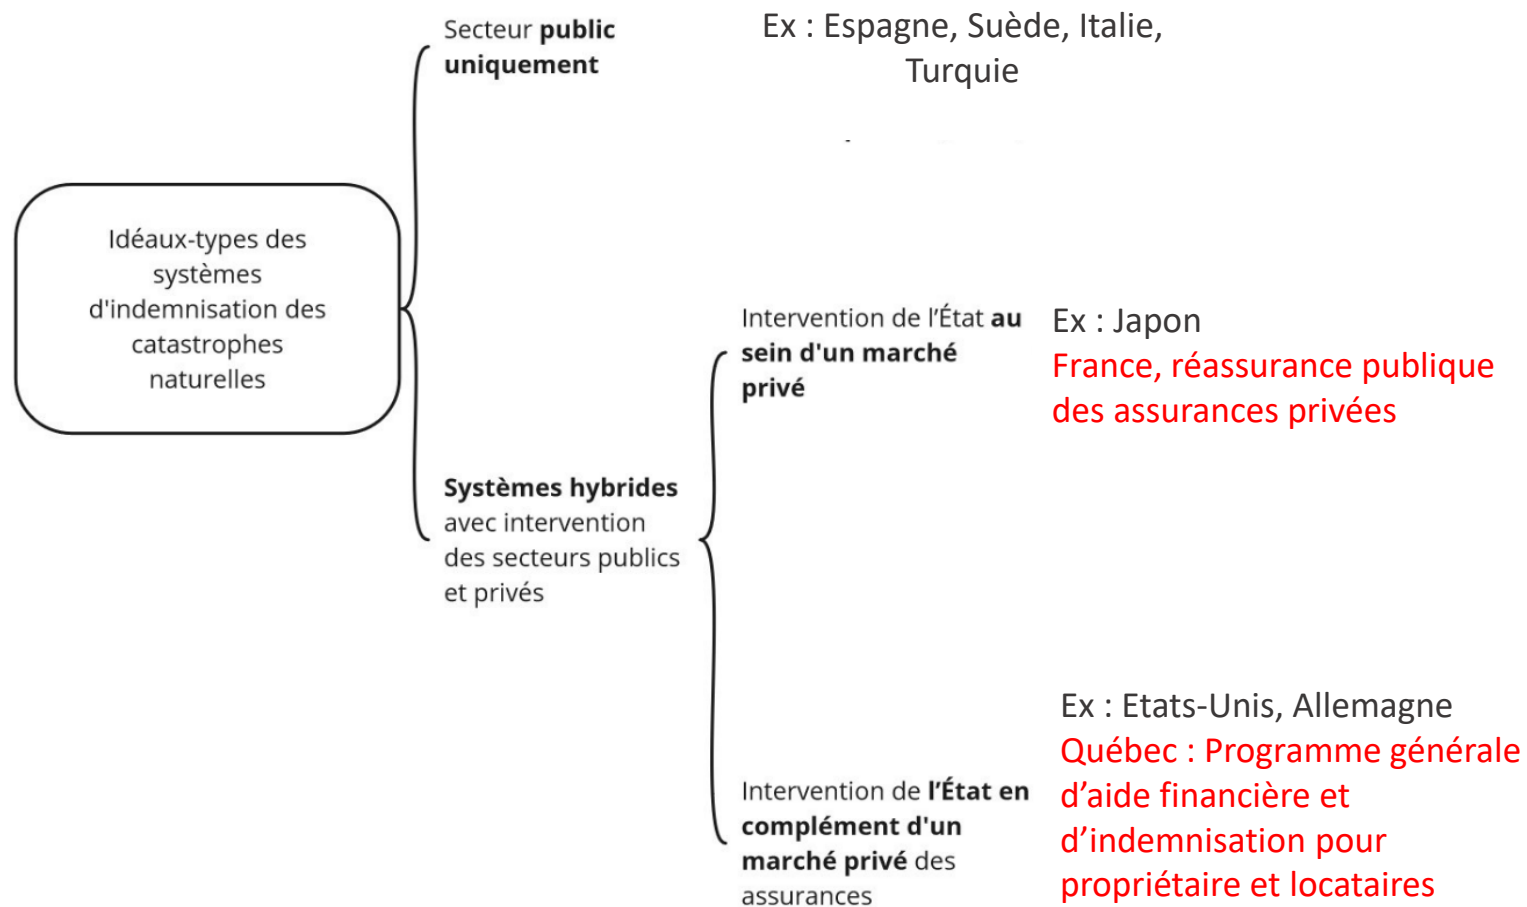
Idéaux-types des systèmes d'indemnisation des catastrophes naturelles

Secteur **public uniquement**

Ex : Espagne, Suède, Italie, Turquie

**Systèmes hybrides** avec intervention des secteurs publics et privés

Intervention de l'État **au sein d'un marché privé**

Ex : Japon
France, réassurance publique des assurances privées

Intervention de **l'État en complément d'un marché privé** des assurances

Ex : Etats-Unis, Allemagne
Québec : Programme générale d'aide financière et d'indemnisation pour propriétaire et locataires